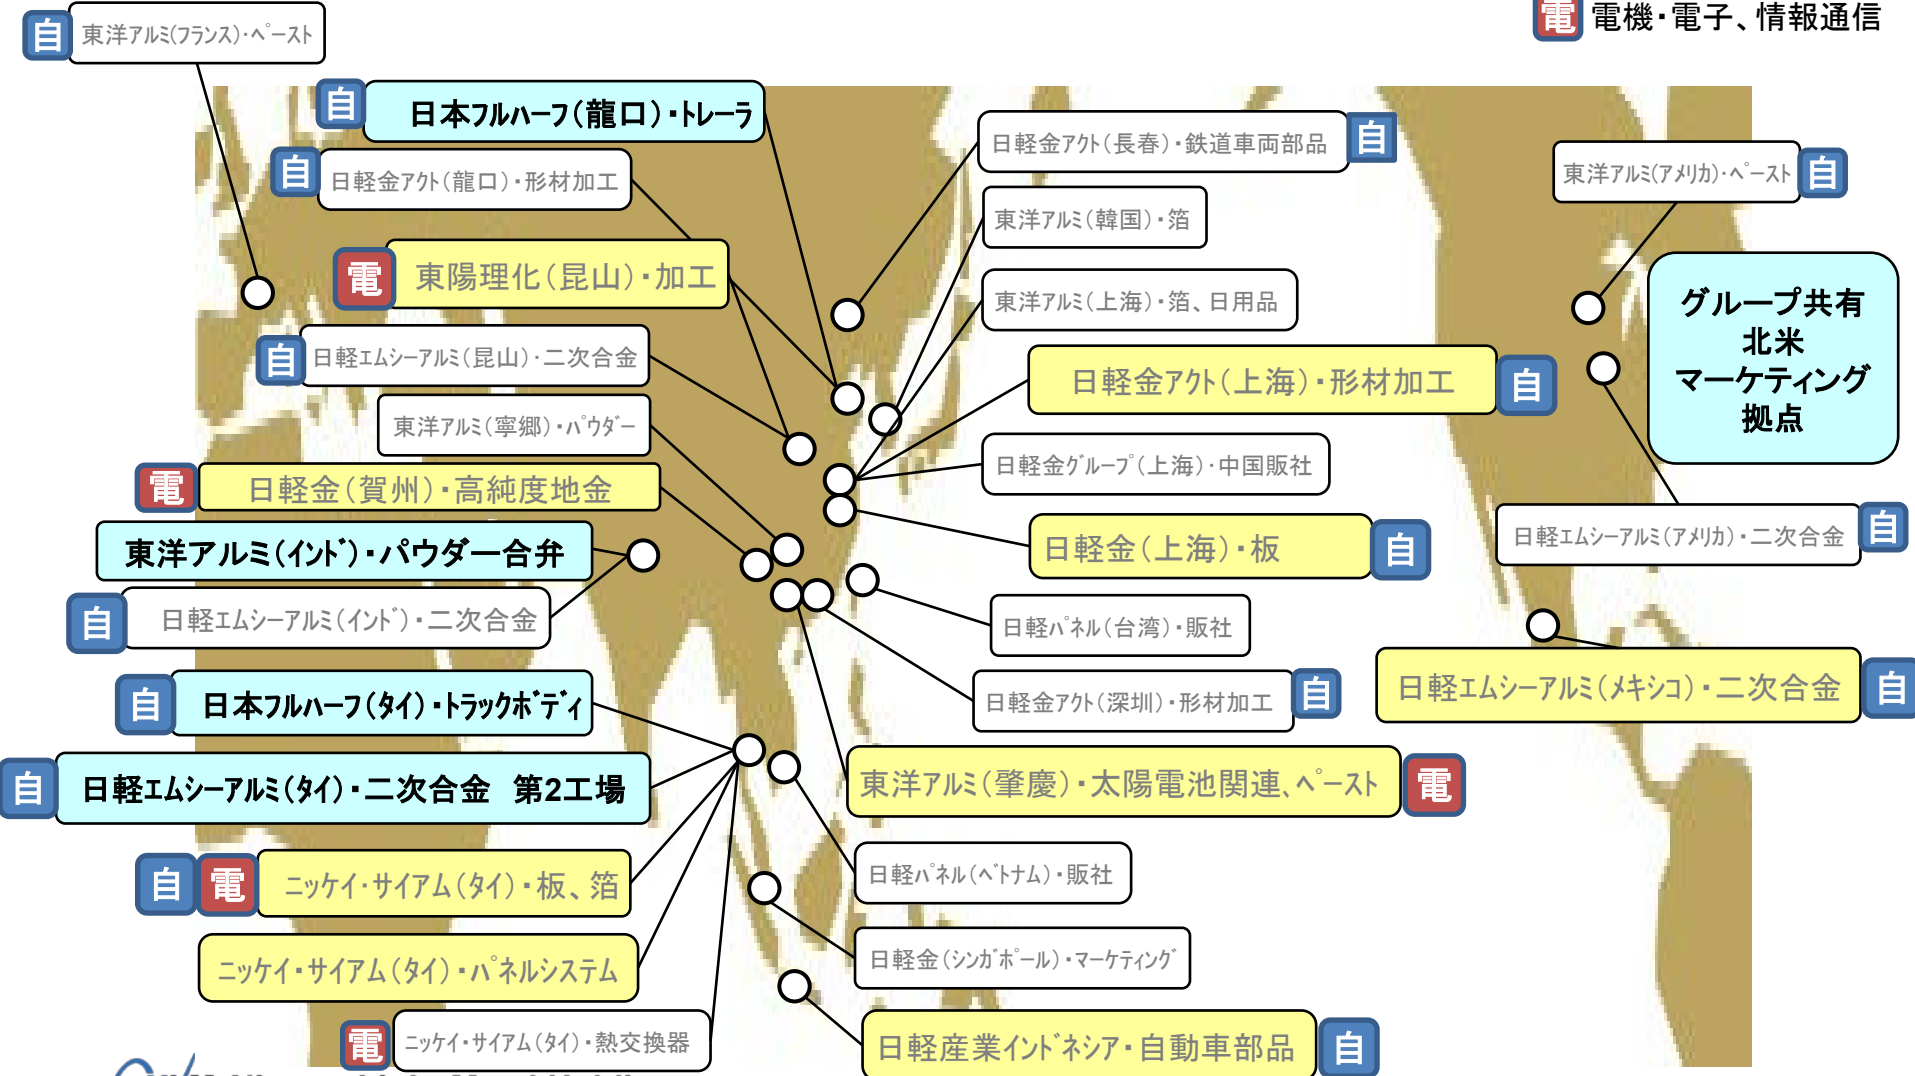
電 電機・電子、情報通信

自 東洋アルミ(フランス)・ペースト

自 日本フルハーフ(龍口)・トレーラ

自 日軽金アクト(龍口)・形材加工

電 東陽理化(昆山)・加工

自 日軽エムシーアルミ(昆山)・二次合金

東洋アルミ(寧郷)・パウダー

電 日軽金(賀州)・高純度地金

東洋アルミ(インド)・パウダー合弁

自 日軽エムシーアルミ(インド)・二次合金

自 日本フルハーフ(タイ)・トラックボディ

自 日軽エムシーアルミ(タイ)・二次合金　第2工場

自 電 ニッケイ・サイアム(タイ)・板、箔

ニッケイ・サイアム(タイ)・パネルシステム

電 ニッケイ・サイアム(タイ)・熱交換器

日軽金アクト(長春)・鉄道車両部品 自

東洋アルミ(韓国)・箔

東洋アルミ(上海)・箔、日用品

日軽金アクト(上海)・形材加工 自

日軽金グループ(上海)・中国販社

日軽金(上海)・板 自

日軽パネル(台湾)・販社

日軽金アクト(深圳)・形材加工 自

東洋アルミ(肇慶)・太陽電池関連、ペースト 電

日軽パネル(ベトナム)・販社

日軽金(シンガポール)・マーケティング

日軽産業インドネシア・自動車部品 自

東洋アルミ(アメリカ)・ペースト 自

グループ共有
北米
マーケティング
拠点

日軽エムシーアルミ(アメリカ)・二次合金 自

日軽エムシーアルミ(メキシコ)・二次合金 自